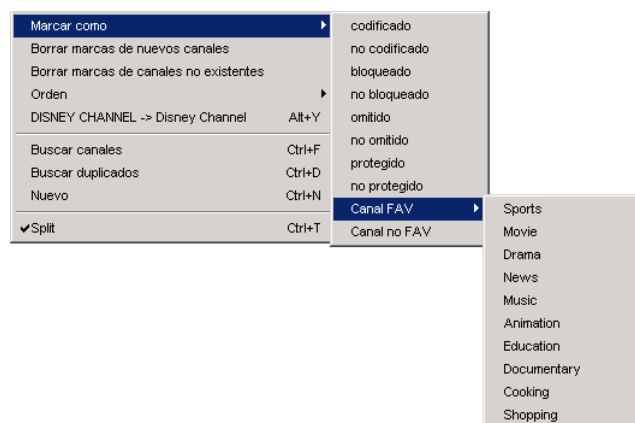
Marcar como
Borrar marcas de nuevos canales
Borrar marcas de canales no existentes
Orden
DISNEY CHANNEL -> Disney Channel Alt+Y
Buscar canales Ctrl+F
Buscar duplicados Ctrl+D
Nuevo Ctrl+N
✔Split Ctrl+T

codificado
no codificado
bloqueado
no bloqueado
omitido
no omitido
protegido
no protegido
Canal FAV
Canal no FAV

Sports
Movie
Drama
News
Music
Animation
Education
Documentary
Cooking
Shopping